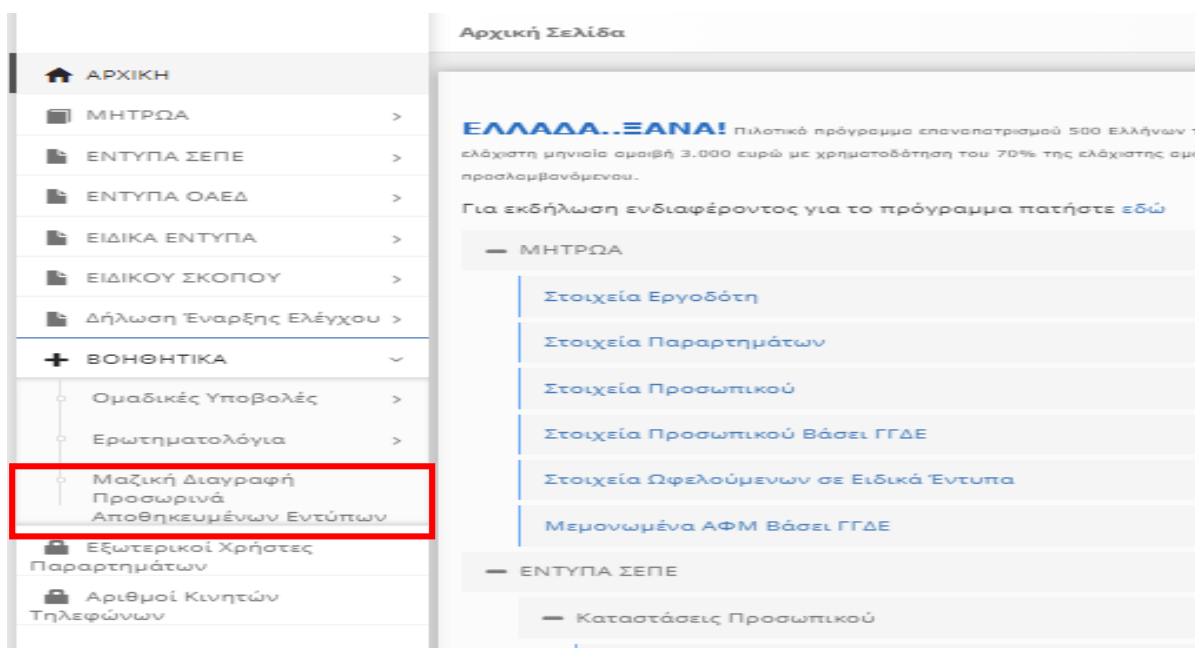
ΑΡΧΙΚΗ
ΜΗΤΡΩΑ >
ΕΝΤΥΠΑ ΣΕΠΕ >
ΕΝΤΥΠΑ ΟΑΕΔ >
ΕΙΔΙΚΑ ΕΝΤΥΠΑ >
ΕΙΔΙΚΟΥ ΣΚΟΠΟΥ >
Δήλωση Έναρξης Ελέγχου >
ΒΟΗΘΗΤΙΚΑ
Ομαδικές Υποβολές >
Ερωτηματολόγια >
Μαζική Διαγραφή Προσωρινά Αποθηκευμένων Εντύπων
Εξωτερικοί Χρήστες Παραρτημάτων
Αριθμοί Κινητών Τηλεφώνων

Αρχική Σελίδα

ΕΛΛΑΔΑ..ΞΑΝΑ! Πιλοτικό πρόγραμμα επαναπατρισμού 500 Ελλήνων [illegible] ελάχιστη μηνιαία αμοιβή 3.000 ευρώ με χρηματοδότηση του 70% της ελάχιστης αμ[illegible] προσλαμβανόμενου.

Για εκδήλωση ενδιαφέροντος για το πρόγραμμα πατήστε εδώ

ΜΗΤΡΩΑ
Στοιχεία Εργοδότη
Στοιχεία Παραρτημάτων
Στοιχεία Προσωπικού
Στοιχεία Προσωπικού Βάσει ΓΓΔΕ
Στοιχεία Ωφελούμενων σε Ειδικά Έντυπα
Μεμονωμένα ΑΦΜ Βάσει ΓΓΔΕ
ΕΝΤΥΠΑ ΣΕΠΕ
Καταστάσεις Προσωπικού